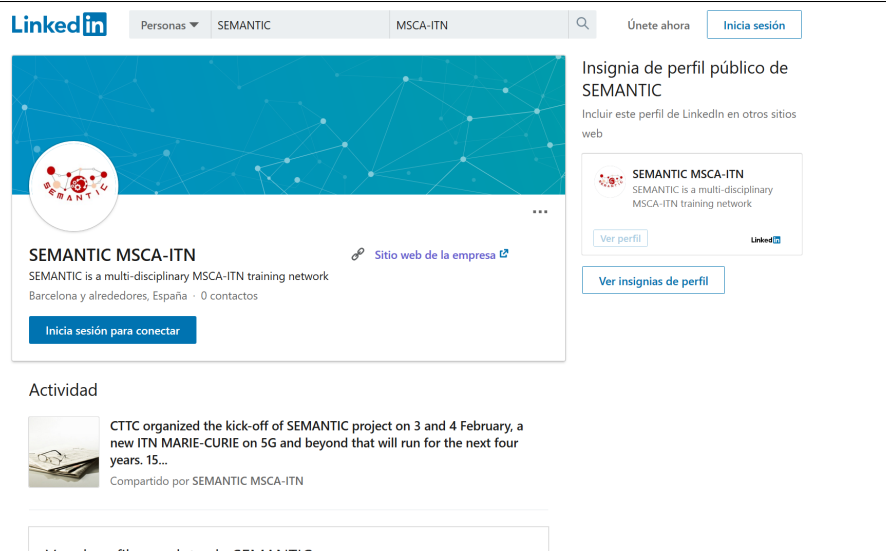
LinkedIn

Personas SEMANTIC MSCA-ITN

Únete ahora Inicia sesión

SEMANTIC

SEMANTIC MSCA-ITN

Sitio web de la empresa

SEMANTIC is a multi-disciplinary MSCA-ITN training network

Barcelona y alrededores, España · 0 contactos

Inicia sesión para conectar

Insignia de perfil público de SEMANTIC

Incluir este perfil de LinkedIn en otros sitios web

SEMANTIC MSCA-ITN

SEMANTIC is a multi-disciplinary MSCA-ITN training network

Ver perfil

LinkedIn

Ver insignias de perfil

Actividad

CTTC organized the kick-off of SEMANTIC project on 3 and 4 February, a new ITN MARIE-CURIE on 5G and beyond that will run for the next four years. 15...

Compartido por SEMANTIC MSCA-ITN

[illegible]